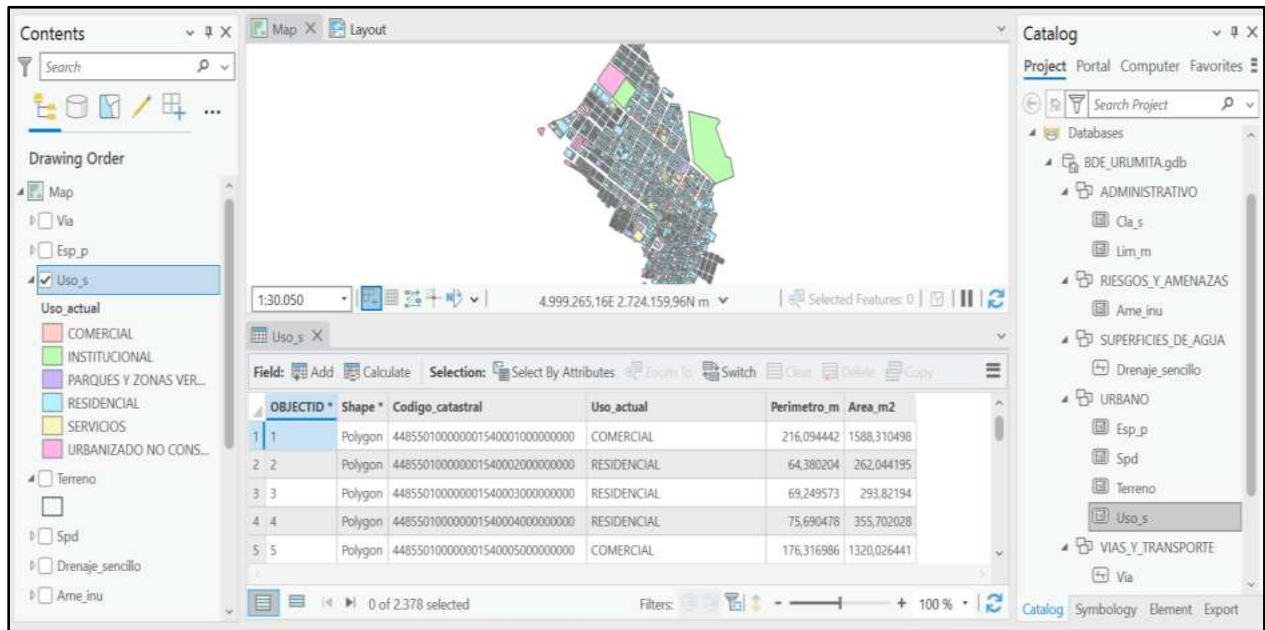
Contents

Search

Drawing Order

Map
Via
Esp_p
Uso_s
Uso_actual
COMERCIAL
INSTITUCIONAL
PARQUES Y ZONAS VER...
RESIDENCIAL
SERVICIOS
URBANIZADO NO CONS...
Terreno
Spd
Drenaje_sencillo
Ame_inu

Map × Layout

1:30.050

4.999.265,16E 2.724.159,96N m

Selected Features: 0

Uso_s ×

Field: Add Calculate Selection: Select By Attributes Zoom To Switch Clear Delete Copy

| | OBJECTID * | Shape * | Codigo_catastral | Uso_actual | Perimetro_m | Area_m2 |
|---|---|---|---|---|---|---|
| 1 | 1 | Polygon | 448550100000000154000100000000 | COMERCIAL | 216,094442 | 1588,310498 |
| 2 | 2 | Polygon | 448550100000000154000200000000 | RESIDENCIAL | 64,380204 | 262,044195 |
| 3 | 3 | Polygon | 448550100000000154000300000000 | RESIDENCIAL | 69,249573 | 293,82194 |
| 4 | 4 | Polygon | 448550100000000154000400000000 | RESIDENCIAL | 75,690478 | 355,702028 |
| 5 | 5 | Polygon | 448550100000000154000500000000 | COMERCIAL | 176,316986 | 1320,026441 |

0 of 2.378 selected

Filters:

100 %

Catalog

Project Portal Computer Favorites

Search Project

Databases
BDE_URUMITA.gdb
ADMINISTRATIVO
Cla_s
Lim_m
RIESGOS_Y_AMENAZAS
Ame_inu
SUPERFICIES_DE_AGUA
Drenaje_sencillo
URBANO
Esp_p
Spd
Terreno
Uso_s
VIAS_Y_TRANSPORTE
Via

Catalog Symbology Element Export